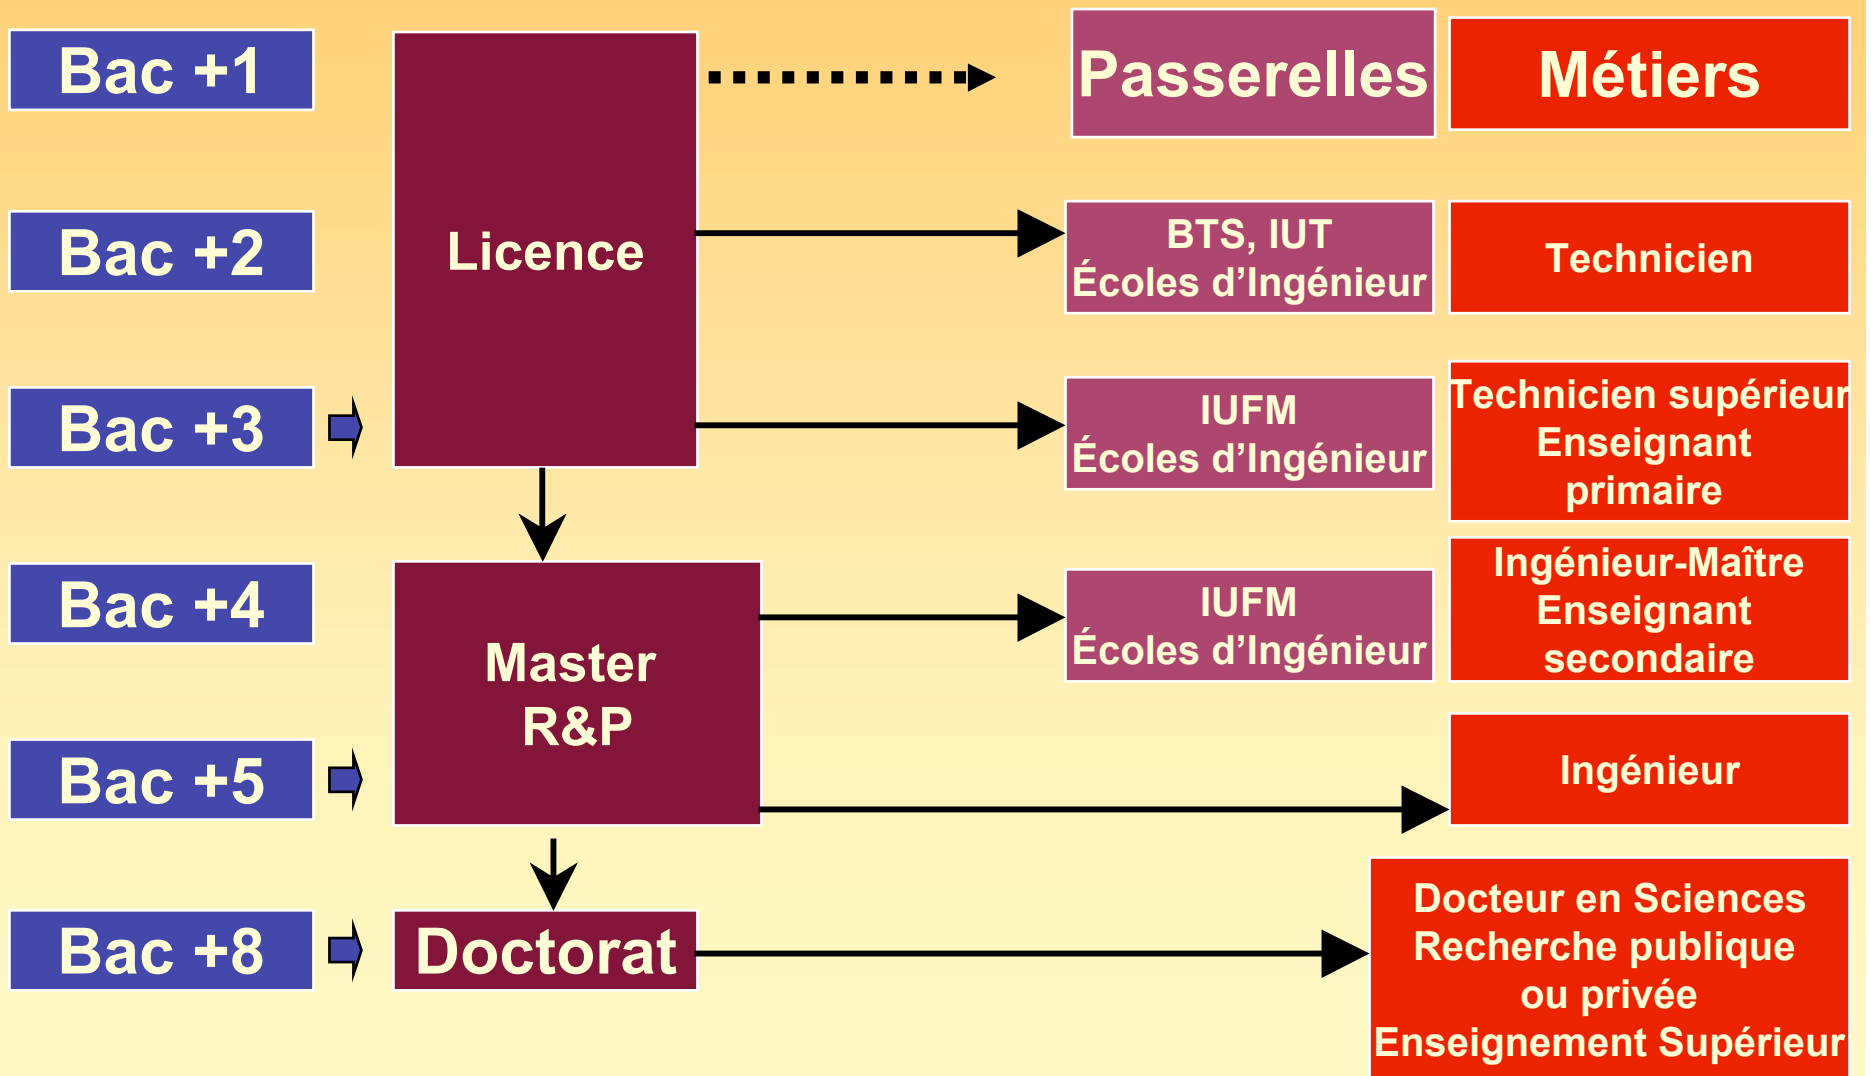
Bac +1

Passerelles

Métiers

Bac +2

Licence

BTS, IUT
Écoles d’Ingénieur

Technicien

Bac +3

IUFM
Écoles d’Ingénieur

Technicien supérieur
Enseignant
primaire

Bac +4

Master
R&P

IUFM
Écoles d’Ingénieur

Ingénieur-Maître
Enseignant
secondaire

Bac +5

Ingénieur

Bac +8

Doctorat

Docteur en Sciences
Recherche publique
ou privée
Enseignement Supérieur